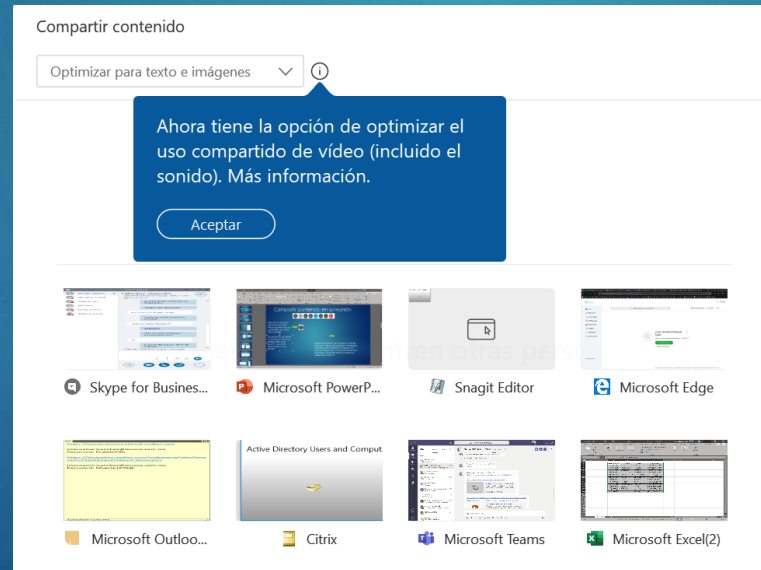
Compartir contenido

Optimizar para texto e imágenes

Ahora tiene la opción de optimizar el uso compartido de vídeo (incluido el sonido). Más información.

Aceptar

Skype for Business...

Microsoft PowerP...

Snagit Editor

Microsoft Edge

Active Directory Users and Comput...

Microsoft Outloo...

Citrix

Microsoft Teams

Microsoft Excel(2)